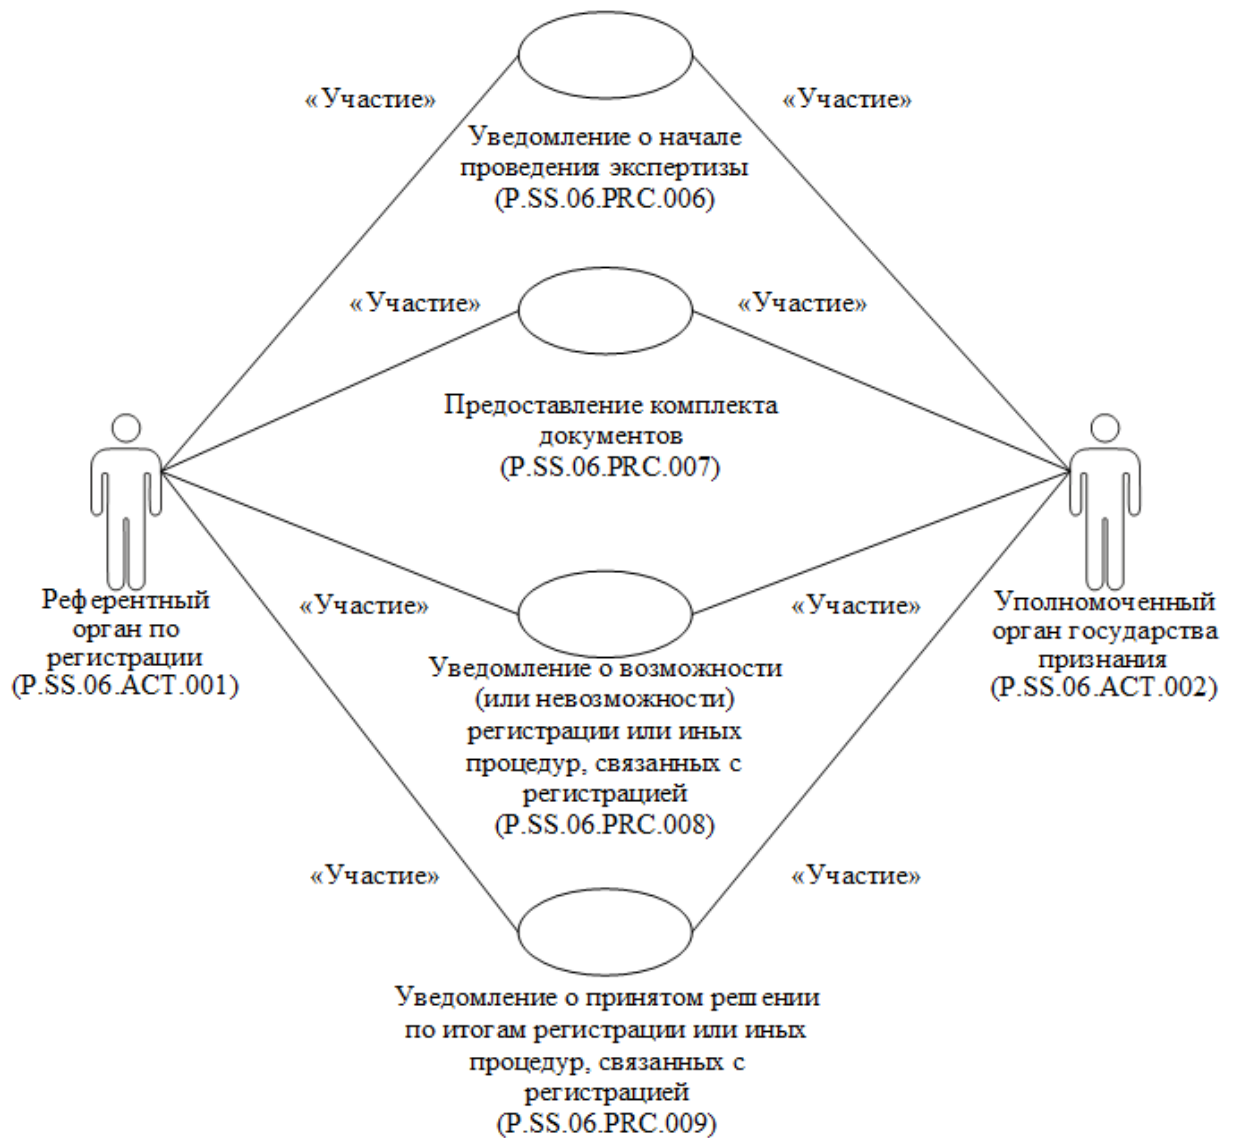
«Участие»

«Участие»

Уведомление о начале проведения экспертизы (P.SS.06.PRC.006)

«Участие»

«Участие»

Предоставление комплекта документов (P.SS.06.PRC.007)

Референтный орган по регистрации (P.SS.06.ACT.001)

«Участие»

«Участие»

Уполномоченный орган государства признания (P.SS.06.ACT.002)

Уведомление о возможности (или невозможности) регистрации или иных процедур, связанных с регистрацией (P.SS.06.PRC.008)

«Участие»

«Участие»

Уведомление о принятом решении по итогам регистрации или иных процедур, связанных с регистрацией (P.SS.06.PRC.009)